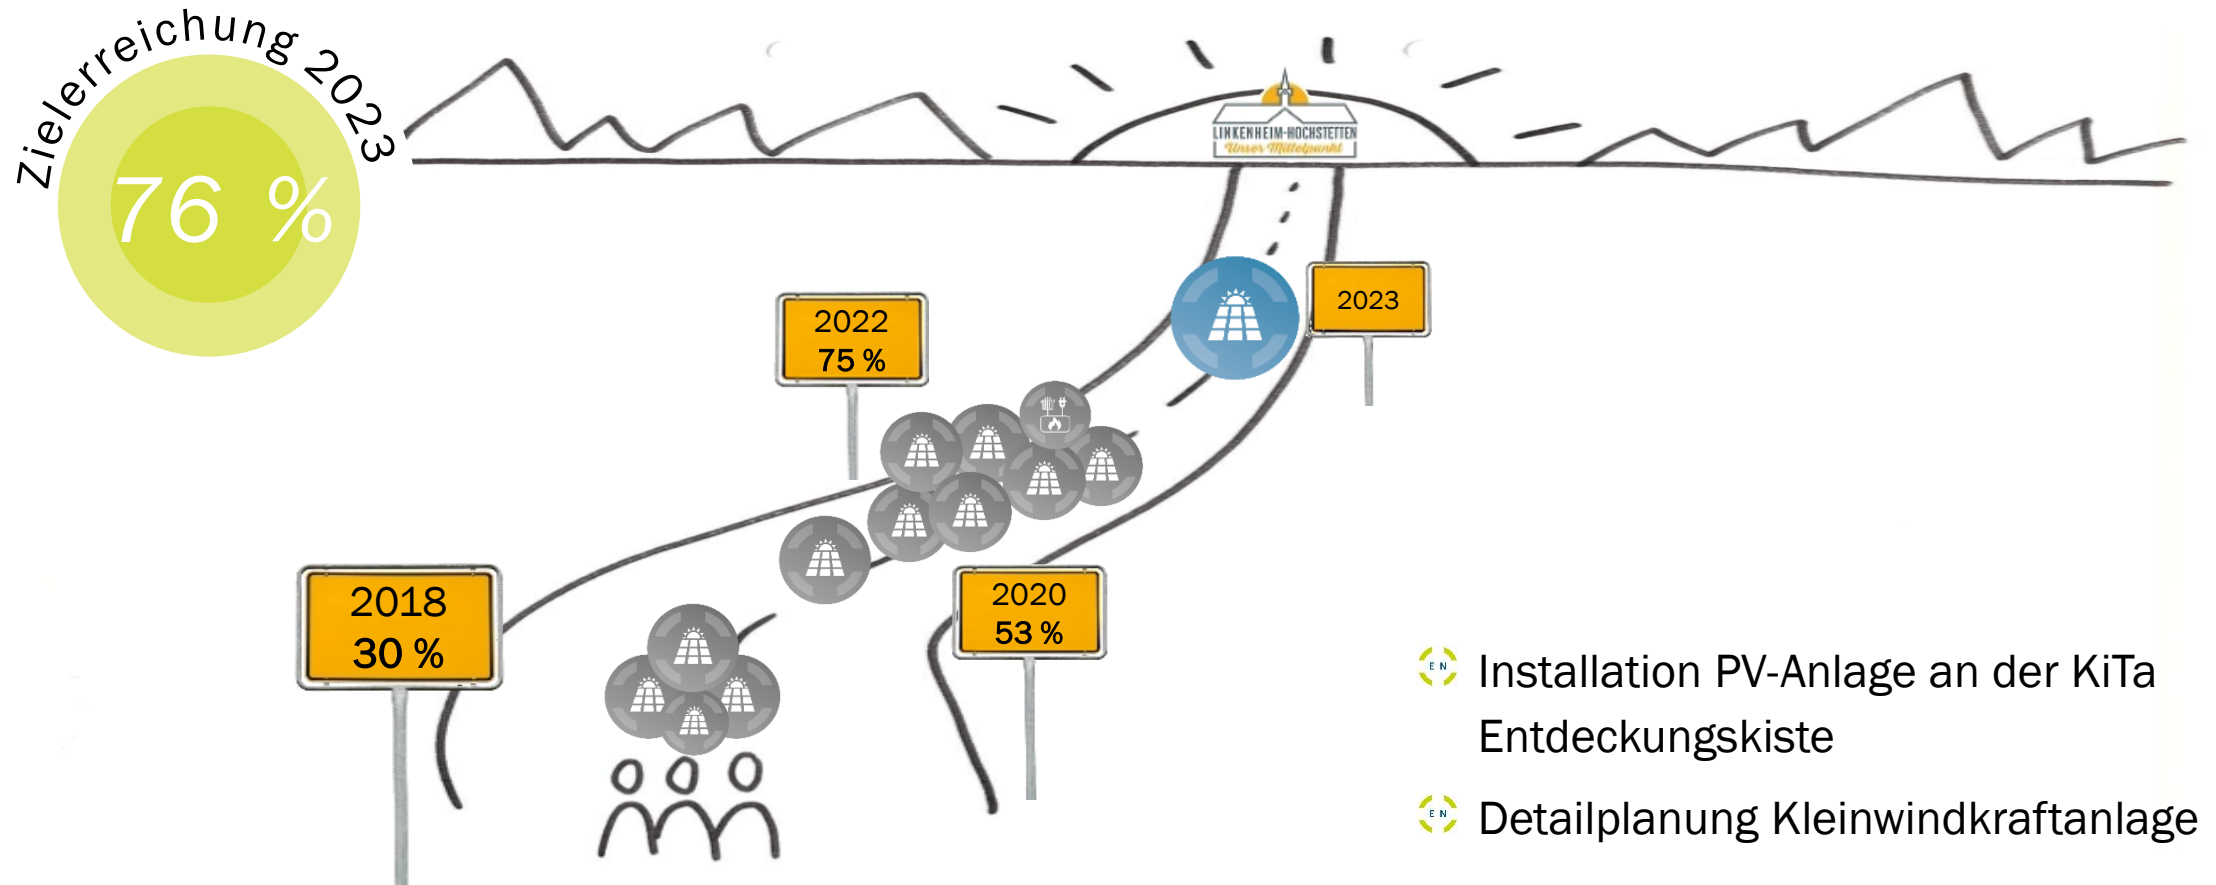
Zielerreichung 2023

76 %

LINKENHEIM-HOCHSTETTEN
Unser Mittelpunkt

2023

2022
75 %

2018
30 %

2020
53 %

EN Installation PV-Anlage an der KiTa Entdeckungskiste

EN Detailplanung Kleinwindkraftanlage